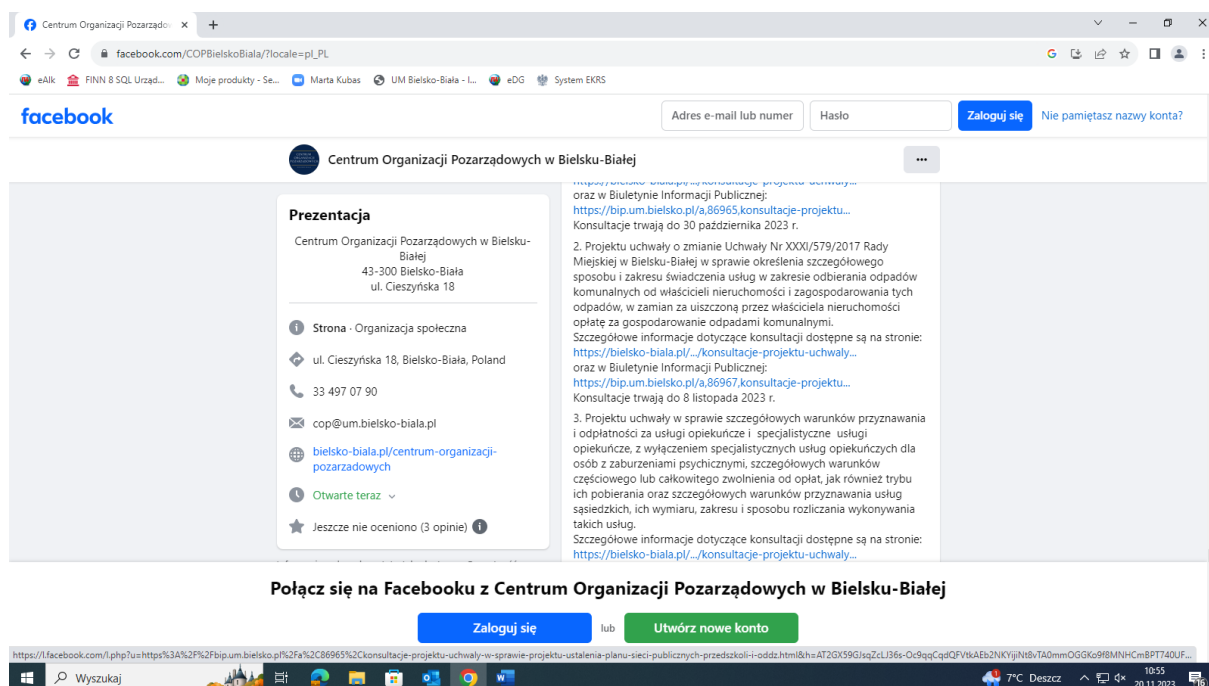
Centrum Organizacji Pozarządo ×  +

facebook.com/COPBielskoBiala/?locale=pl_PL

eAlk   FINN 8 SQL Urząd...   Moje produkty - Se...   Marta Kubas   UM Bielsko-Biała - I...   eDG   System EKRS

facebook

Adres e-mail lub numer   Hasło   Zaloguj się   Nie pamiętasz nazwy konta?

Centrum Organizacji Pozarządowych w Bielsku-Białej

Prezentacja

Centrum Organizacji Pozarządowych w Bielsku-Białej
43-300 Bielsko-Biała
ul. Cieszyńska 18

Strona · Organizacja społeczna

ul. Cieszyńska 18, Bielsko-Biała, Poland

33 497 07 90

cop@um.bielsko-biala.pl

bielsko-biala.pl/centrum-organizacji-pozarzadowych

Otwarte teraz

Jeszcze nie oceniono (3 opinie)

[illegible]
oraz w Biuletynie Informacji Publicznej:
https://bip.um.bielsko.pl/a,86965,konsultacje-projektu...
Konsultacje trwają do 30 października 2023 r.

2. Projektu uchwały o zmianie Uchwały Nr XXXI/579/2017 Rady Miejskiej w Bielsku-Białej w sprawie określenia szczegółowego sposobu i zakresu świadczenia usług w zakresie odbierania odpadów komunalnych od właścicieli nieruchomości i zagospodarowania tych odpadów, w zamian za uiszczoną przez właściciela nieruchomości opłatę za gospodarowanie odpadami komunalnymi.
Szczegółowe informacje dotyczące konsultacji dostępne są na stronie:
https://bielsko-biala.pl/.../konsultacje-projektu-uchwaly...
oraz w Biuletynie Informacji Publicznej:
https://bip.um.bielsko.pl/a,86967,konsultacje-projektu...
Konsultacje trwają do 8 listopada 2023 r.

3. Projektu uchwały w sprawie szczegółowych warunków przyznawania i odpłatności za usługi opiekuńcze i specjalistyczne usługi opiekuńcze, z wyłączeniem specjalistycznych usług opiekuńczych dla osób z zaburzeniami psychicznymi, szczegółowych warunków częściowego lub całkowitego zwolnienia od opłat, jak również trybu ich pobierania oraz szczegółowych warunków przyznawania usług sąsiedzkich, ich wymiaru, zakresu i sposobu rozliczania wykonywania takich usług.
Szczegółowe informacje dotyczące konsultacji dostępne są na stronie:
https://bielsko-biala.pl/.../konsultacje-projektu-uchwaly...

Połącz się na Facebooku z Centrum Organizacji Pozarządowych w Bielsku-Białej

Zaloguj się   lub   Utwórz nowe konto

https://l.facebook.com/l.php?u=https%3A%2F%2Fbip.um.bielsko.pl%2Fa%2C86965%2Ckonsultacje-projektu-uchwaly-w-sprawie-projektu-ustalenia-planu-sieci-publicznych-przedszkoli-i-oddz.html&h=AT2GX59GJsqZcLJ36s-Oc9qqCqdQFVtkAEb2NKYijiNt8vTA0mmOGGKo9f8MNHCmBPT740UF...

Wyszukaj   7°C Deszcz   10:55 20.11.2023